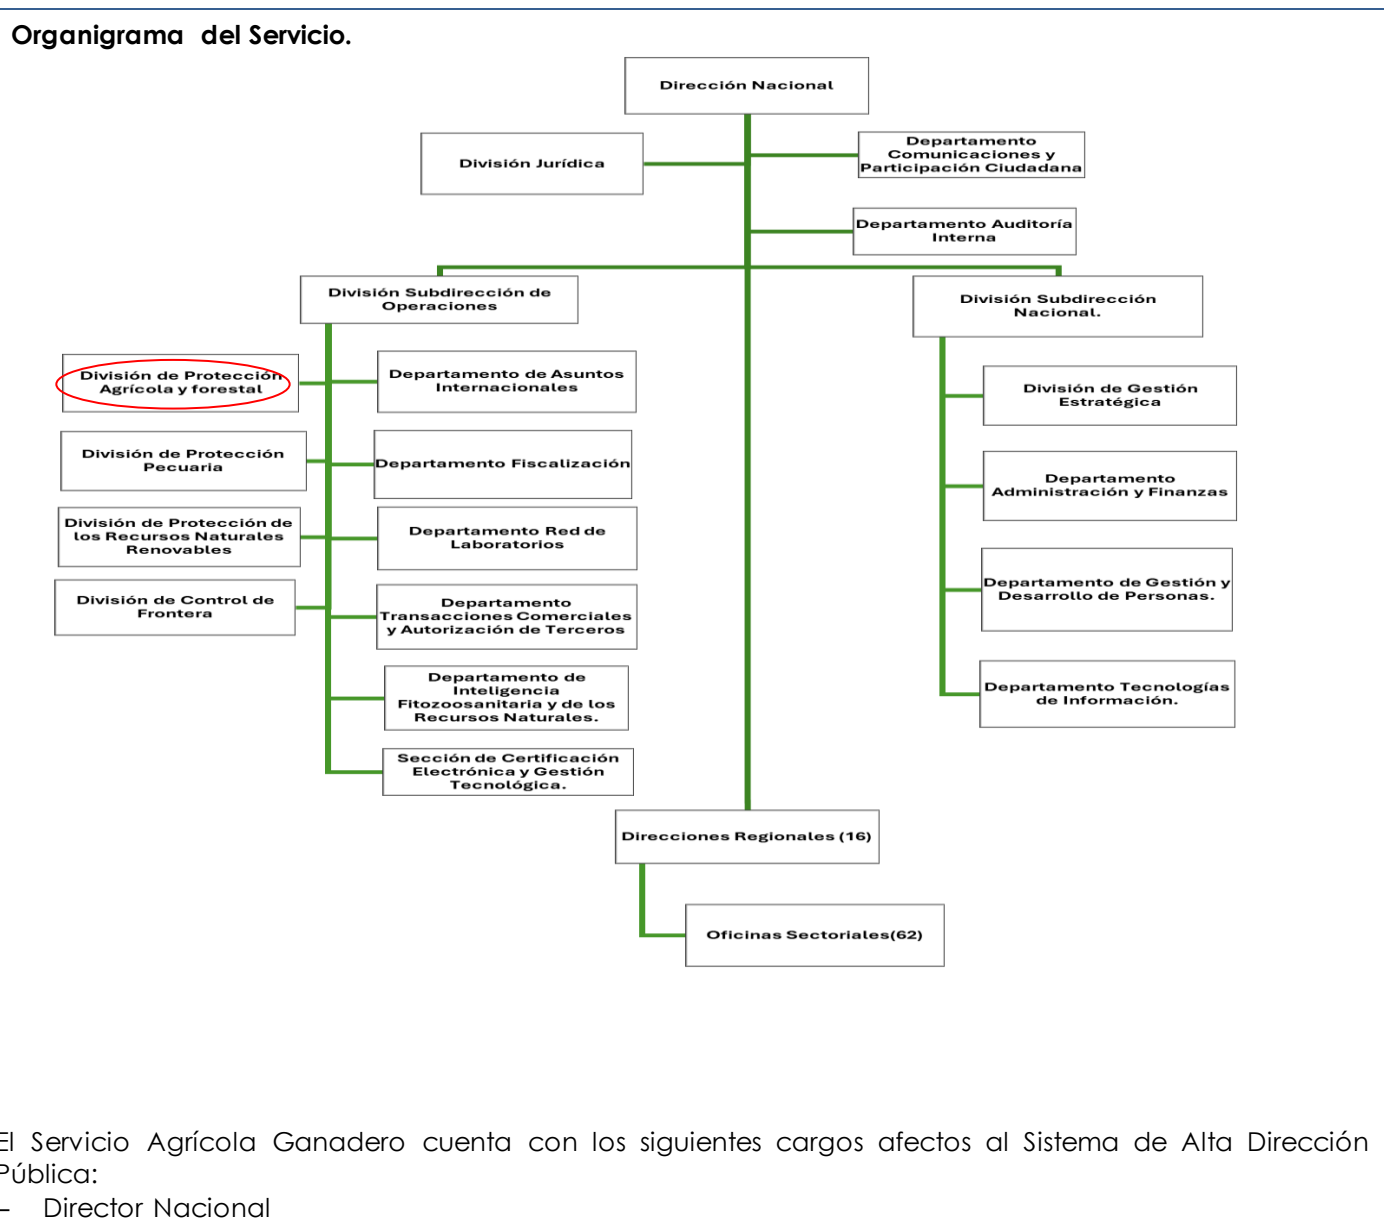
Organigrama del Servicio.

Dirección Nacional

División Jurídica

Departamento Comunicaciones y Participación Ciudadana

Departamento Auditoría Interna

División Subdirección de Operaciones

División Subdirección Nacional.

División de Protección Agrícola y forestal

Departamento de Asuntos Internacionales

División de Protección Pecuaria

Departamento Fiscalización

División de Protección de los Recursos Naturales Renovables

Departamento Red de Laboratorios

División de Control de Frontera

Departamento Transacciones Comerciales y Autorización de Terceros

Departamento de Inteligencia Fitozoosanitaria y de los Recursos Naturales.

Sección de Certificación Electrónica y Gestión Tecnológica.

División de Gestión Estratégica

Departamento Administración y Finanzas

Departamento de Gestión y Desarrollo de Personas.

Departamento Tecnologías de Información.

Direcciones Regionales (16)

Oficinas Sectoriales(62)

El Servicio Agrícola Ganadero cuenta con los siguientes cargos afectos al Sistema de Alta Dirección Pública:
- Director Nacional